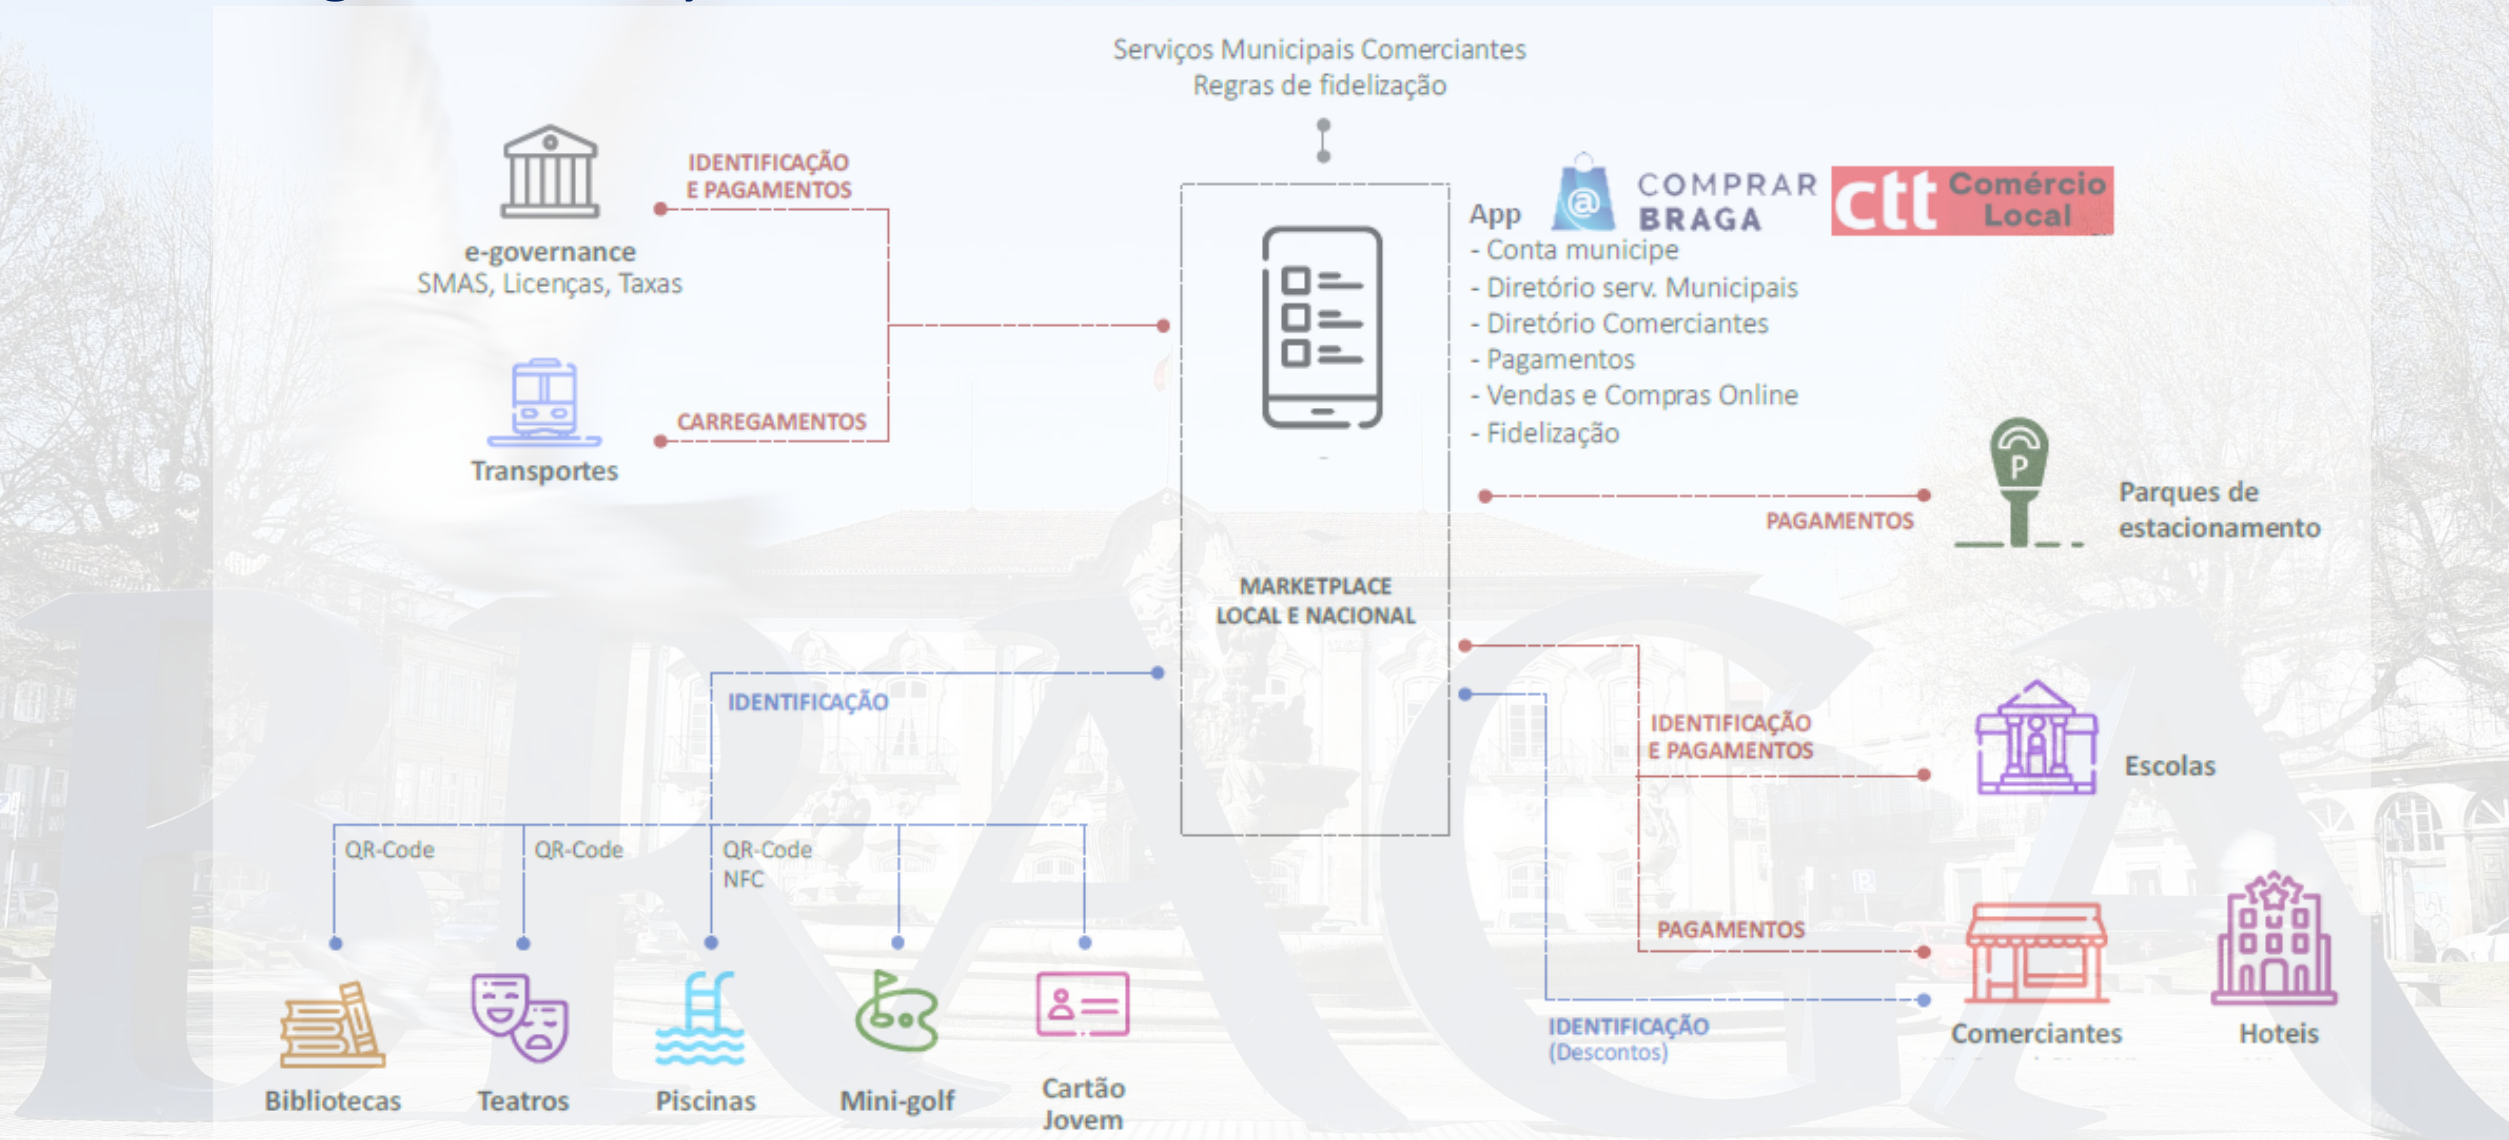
Serviços Municipais Comerciantes
Regras de fidelização

IDENTIFICAÇÃO
E PAGAMENTOS

e-governance
SMAS, Licenças, Taxas

CARREGAMENTOS

Transportes

App

COMPRAR
BRAGA

ctt Comércio Local

- Conta munícipe
- Diretório serv. Municipais
- Diretório Comerciantes
- Pagamentos
- Vendas e Compras Online
- Fidelização

PAGAMENTOS

Parques de estacionamento

MARKETPLACE
LOCAL E NACIONAL

IDENTIFICAÇÃO

IDENTIFICAÇÃO
E PAGAMENTOS

Escolas

QR-Code

QR-Code

QR-Code
NFC

PAGAMENTOS

IDENTIFICAÇÃO
(Descontos)

Bibliotecas

Teatros

Piscinas

Mini-golf

Cartão Jovem

Comerciantes

Hoteis